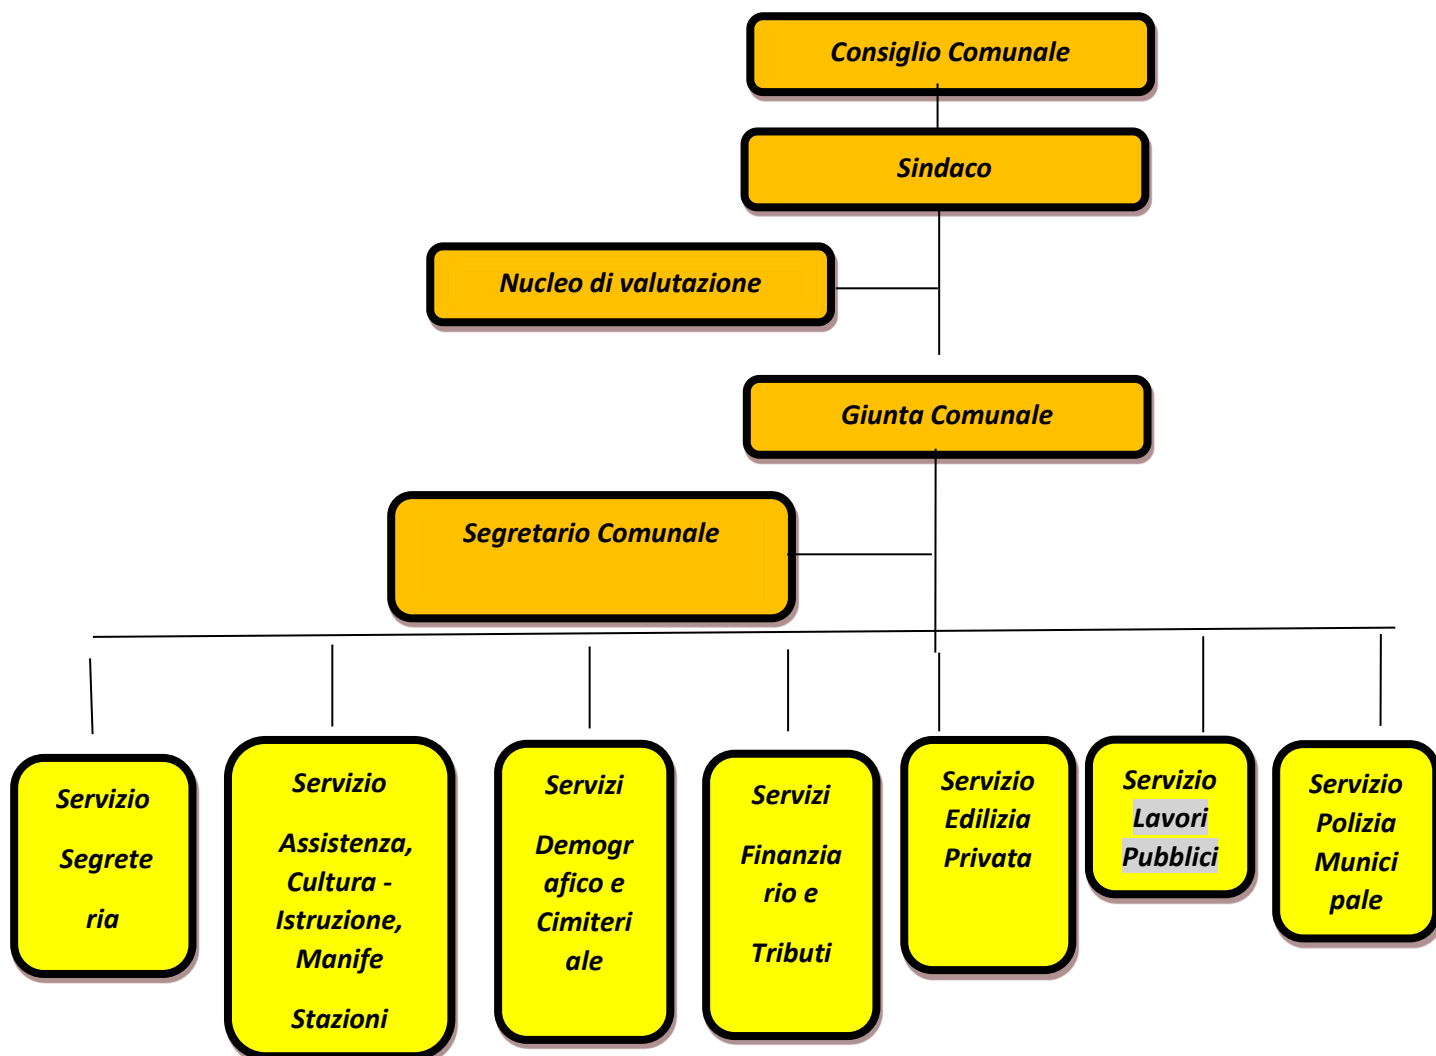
Consiglio Comunale

Sindaco

Nucleo di valutazione

Giunta Comunale

Segretario Comunale

Servizio Segrete ria

Servizio Assistenza, Cultura - Istruzione, Manife Stazioni

Servizi Demogr afico e Cimiteri ale

Servizi Finanzia rio e Tributi

Servizio Edilizia Privata

Servizio Lavori Pubblici

Servizio Polizia Munici pale